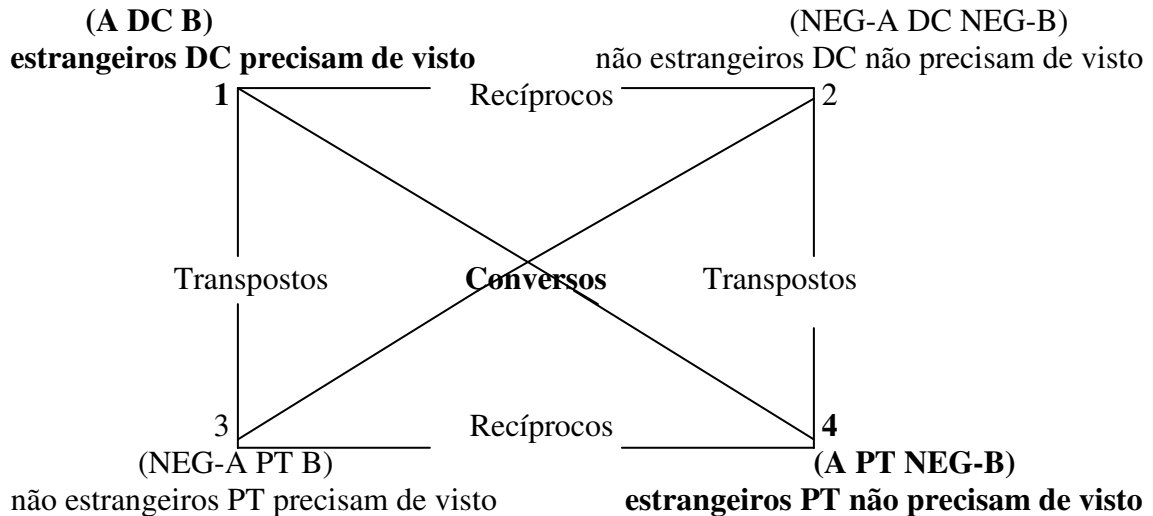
(A DC B)
estrangeiros DC precisam de visto

(NEG-A DC NEG-B)
não estrangeiros DC não precisam de visto

1

Recíprocos

2

Transpostos

Conversos

Transpostos

3

Recíprocos

4

(NEG-A PT B)
não estrangeiros PT precisam de visto

(A PT NEG-B)
estrangeiros PT não precisam de visto